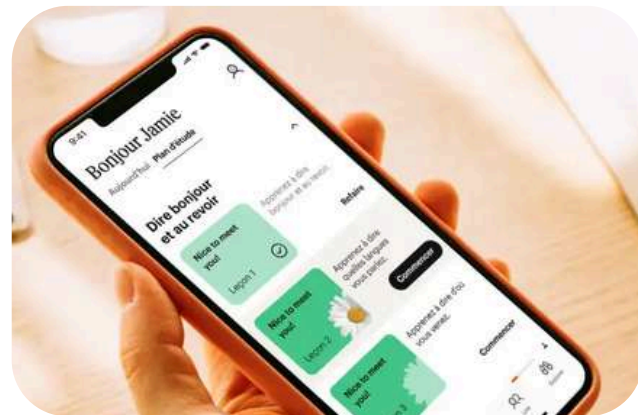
9:41

Bonjour Jamie

Aujourd'hui Plan d'étude

Dire bonjour et au revoir

Apprenez à dire bonjour et au revoir.

Refaire

Nice to meet you!

Leçon 1

Apprenez à dire quelles langues vous parlez.

Commencer

Nice to meet you!

Leçon 2

Apprenez à dire d'où vous venez.

Commencer

Nice to meet you!

Leçon 3